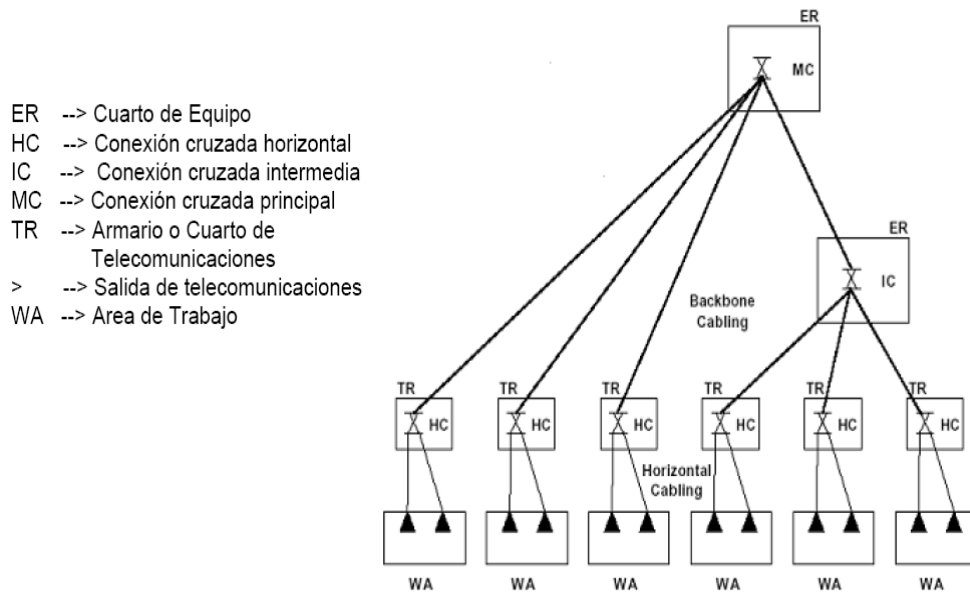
ER --> Cuarto de Equipo
HC --> Conexión cruzada horizontal
IC --> Conexión cruzada intermedia
MC --> Conexión cruzada principal
TR --> Armario o Cuarto de Telecomunicaciones
> --> Salida de telecomunicaciones
WA --> Area de Trabajo

ER
MC
ER
IC
Backbone Cabling
TR
HC
TR
HC
TR
HC
TR
HC
TR
HC
TR
HC
Horizontal Cabling
WA
WA
WA
WA
WA
WA